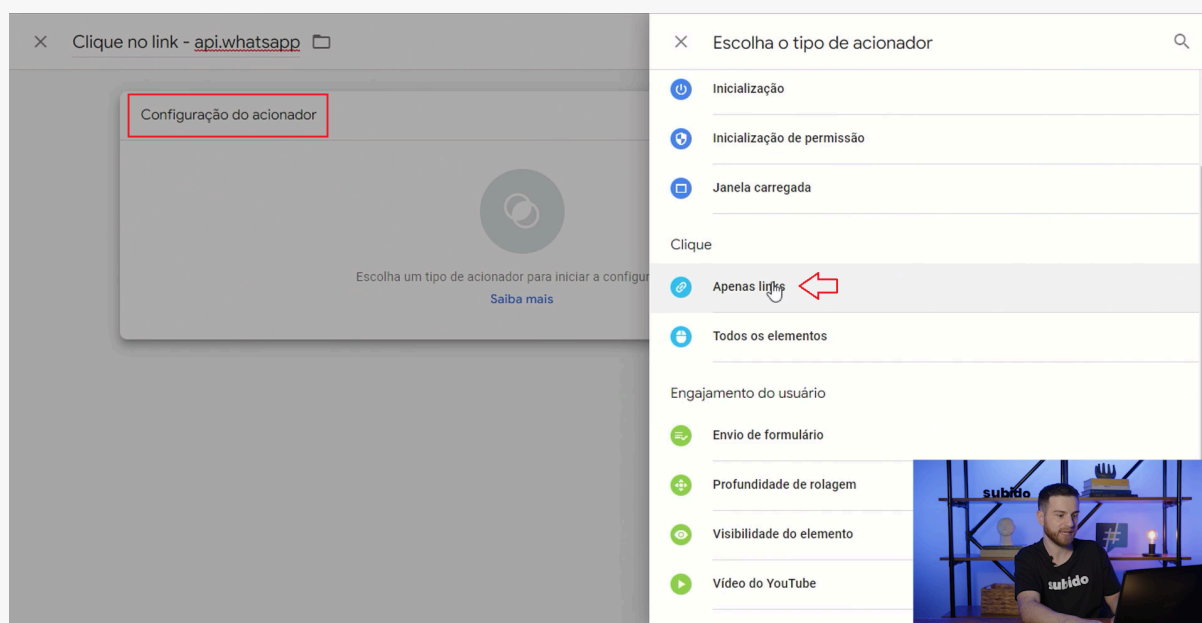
Clique no link - api.whatsapp

Configuração do acionador

Escolha um tipo de acionador para iniciar a configu

Saiba mais

Escolha o tipo de acionador

Inicialização

Inicialização de permissão

Janela carregada

Clique

Apenas links

Todos os elementos

Engajamento do usuário

Envio de formulário

Profundidade de rolagem

Visibilidade do elemento

Vídeo do YouTube

subido

subido